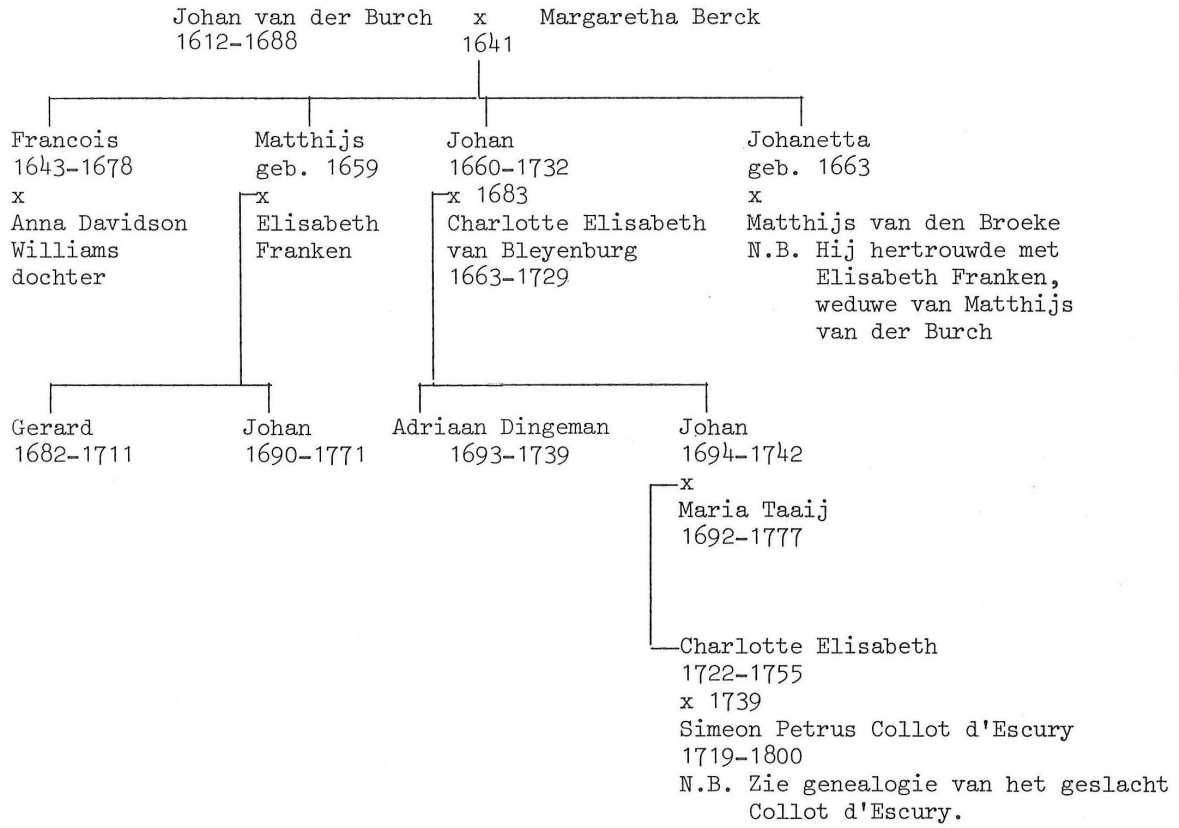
Johan van der Burch x Margaretha Berck
1612-1688 1641

Francois
1643-1678
x
Anna Davidson
Williams
dochter

Matthijs
geb. 1659
x
Elisabeth
Franken

Johan
1660-1732
x 1683
Charlotte Elisabeth
van Bleyenburg
1663-1729

Johanetta
geb. 1663
x
Matthijs van den Broeke
N.B. Hij hertrouwde met Elisabeth Franken, weduwe van Matthijs van der Burch

Gerard
1682-1711

Johan
1690-1771

Adriaan Dingeman
1693-1739

Johan
1694-1742
x
Maria Taaij
1692-1777

Charlotte Elisabeth
1722-1755
x 1739
Simeon Petrus Collot d'Escury
1719-1800
N.B. Zie genealogie van het geslacht Collot d'Escury.